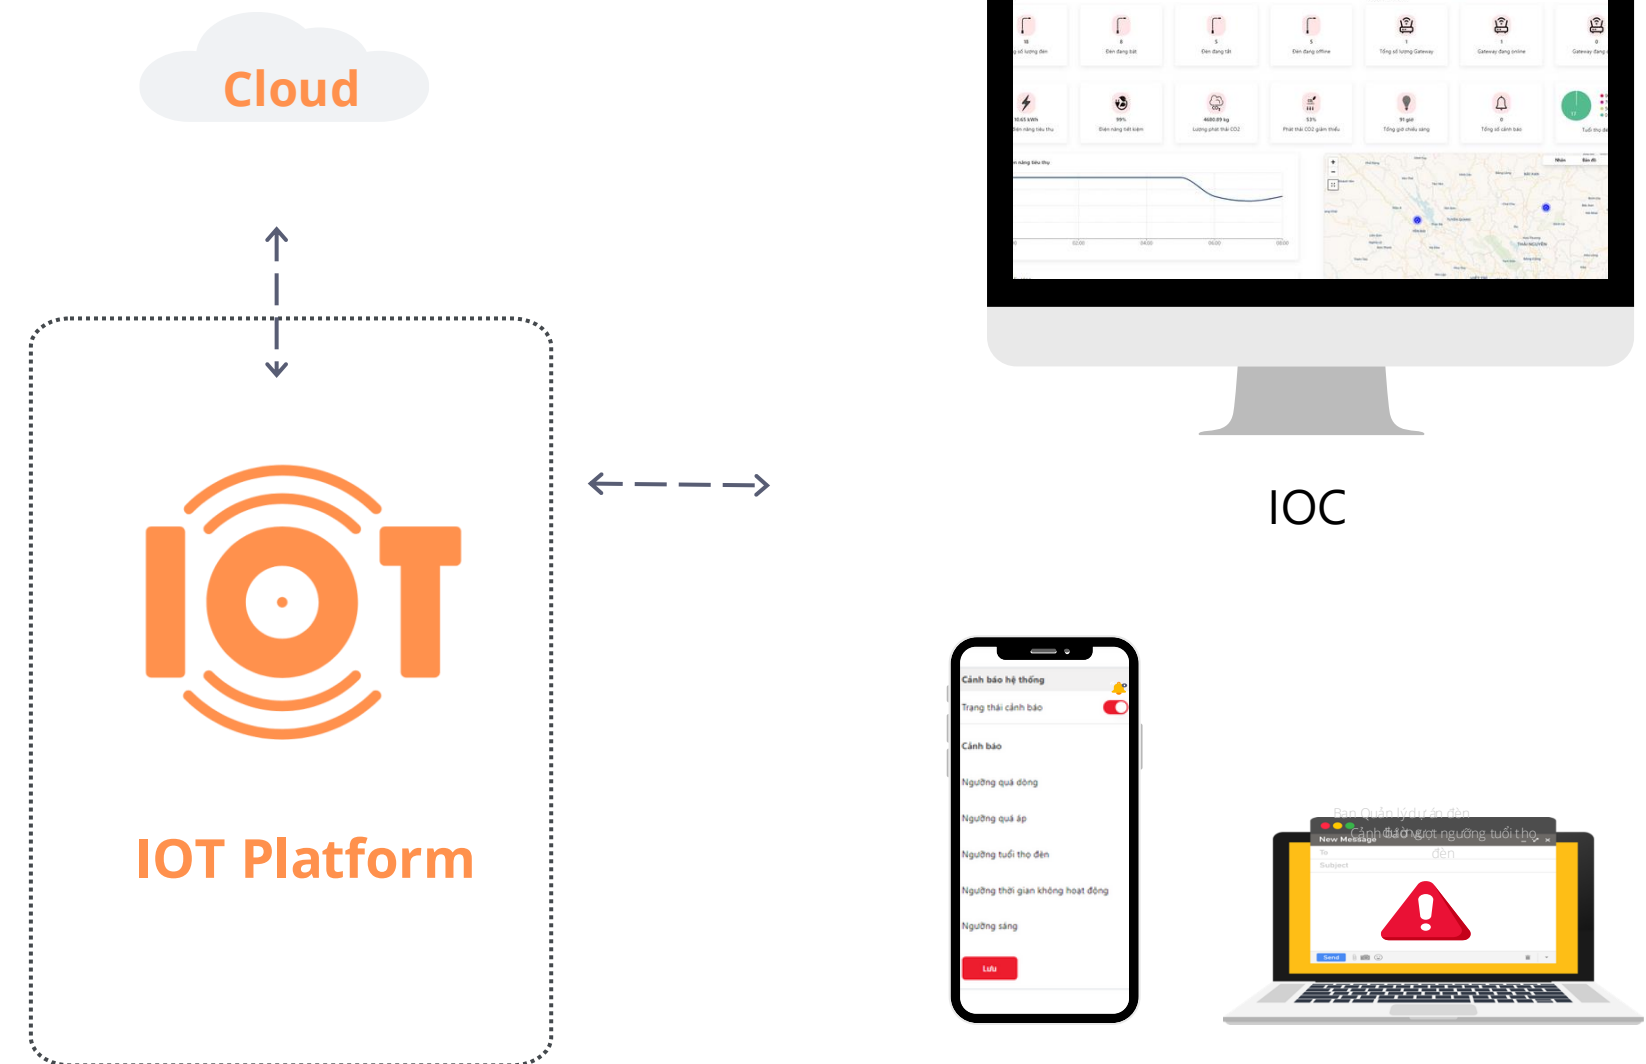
Cloud

IOT Platform

10
Số lượng đèn

8
Đèn đang bật

5
Đèn đang tắt

5
Đèn đang offline

1
Tổng số lượng Gateway

1
Gateway đang online

0
Gateway đang

10.65 kWh
Điện năng tiêu thụ

99%
Điện năng tiết kiệm

4600.89 kg
Lượng phát thải CO2

53%
Phát thải CO2 giảm thiểu

91 giờ
Tổng giờ chiếu sáng

0
Tổng số cảnh báo

Tuổi thọ đ

Điện năng tiêu thụ

02:00 04:00 06:00 08:00

IOC

Cảnh báo hệ thống
Trạng thái cảnh báo
Cảnh báo
Ngưỡng quá dòng
Ngưỡng quá áp
Ngưỡng tuổi thọ đèn
Ngưỡng thời gian không hoạt động
Ngưỡng sáng
Lưu

Ban Quản lý dự án đèn
Cảnh báo vượt ngưỡng tuổi thọ đèn
New Message
To
Subject
Send